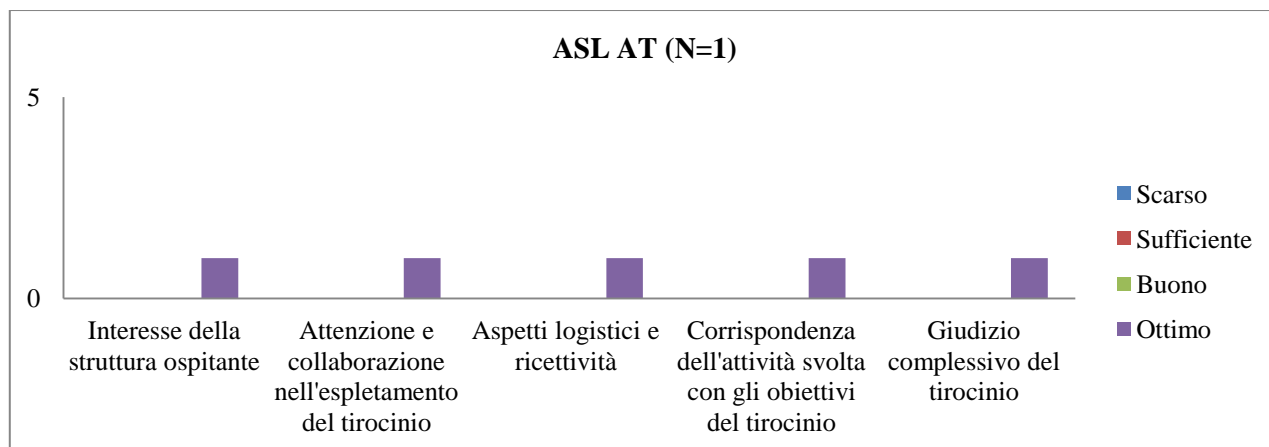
ASL AT (N=1)

5

0

Interesse della struttura ospitante

Attenzione e collaborazione nell'espletamento del tirocinio

Aspetti logistici e ricettività

Corrispondenza dell'attività svolta con gli obiettivi del tirocinio

Giudizio complessivo del tirocinio

Scarso
Sufficiente
Buono
Ottimo